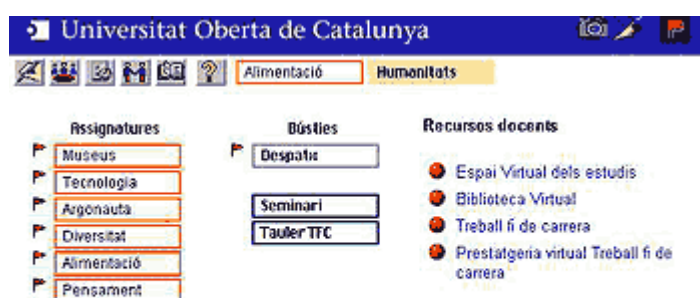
Universitat Oberta de Catalunya

Alimentació
Humanitats

Assignatures
Museus
Tecnologia
Argonauta
Diversitat
Alimentació
Pensament

Bústies
Despatx
Seminari
Tauler TFC

Recursos docents
Espai Virtual dels estudis
Biblioteca Virtual
Treball fi de carrera
Prestatgeria virtual Treball fi de carrera